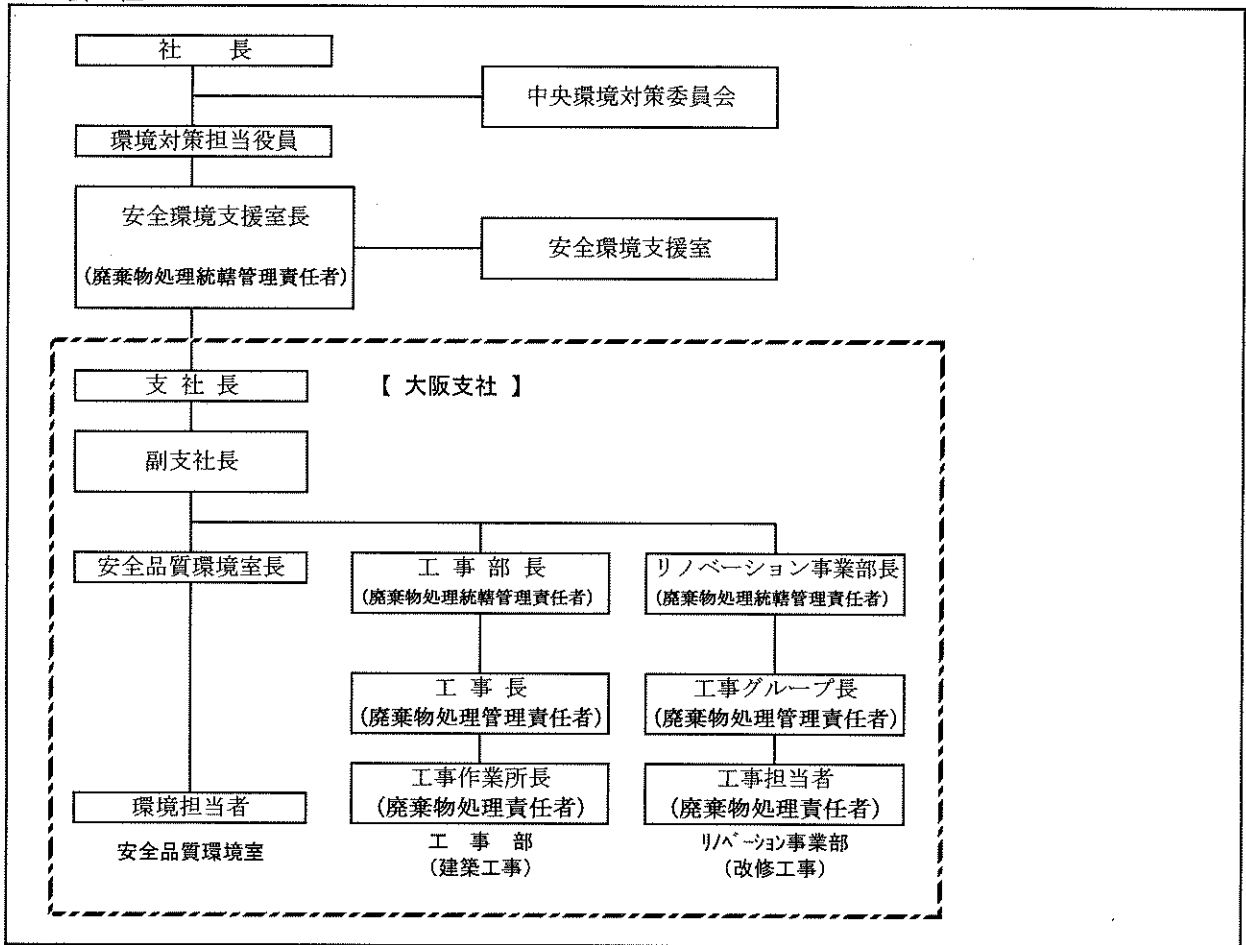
社　長

中央環境対策委員会

環境対策担当役員

安全環境支援室長
（廃棄物処理統轄管理責任者）

安全環境支援室

支 社 長

【 大阪支社 】

副支社長

安全品質環境室長

工 事 部 長
（廃棄物処理統轄管理責任者）

リノベーション事業部長
（廃棄物処理統轄管理責任者）

工 事 長
（廃棄物処理管理責任者）

工事グループ長
（廃棄物処理管理責任者）

工事作業所長
（廃棄物処理責任者）

工事担当者
（廃棄物処理責任者）

環境担当者

安全品質環境室

工 事 部
（建築工事）

ﾘﾉﾍﾞｰｼｮﾝ事業部
（改修工事）